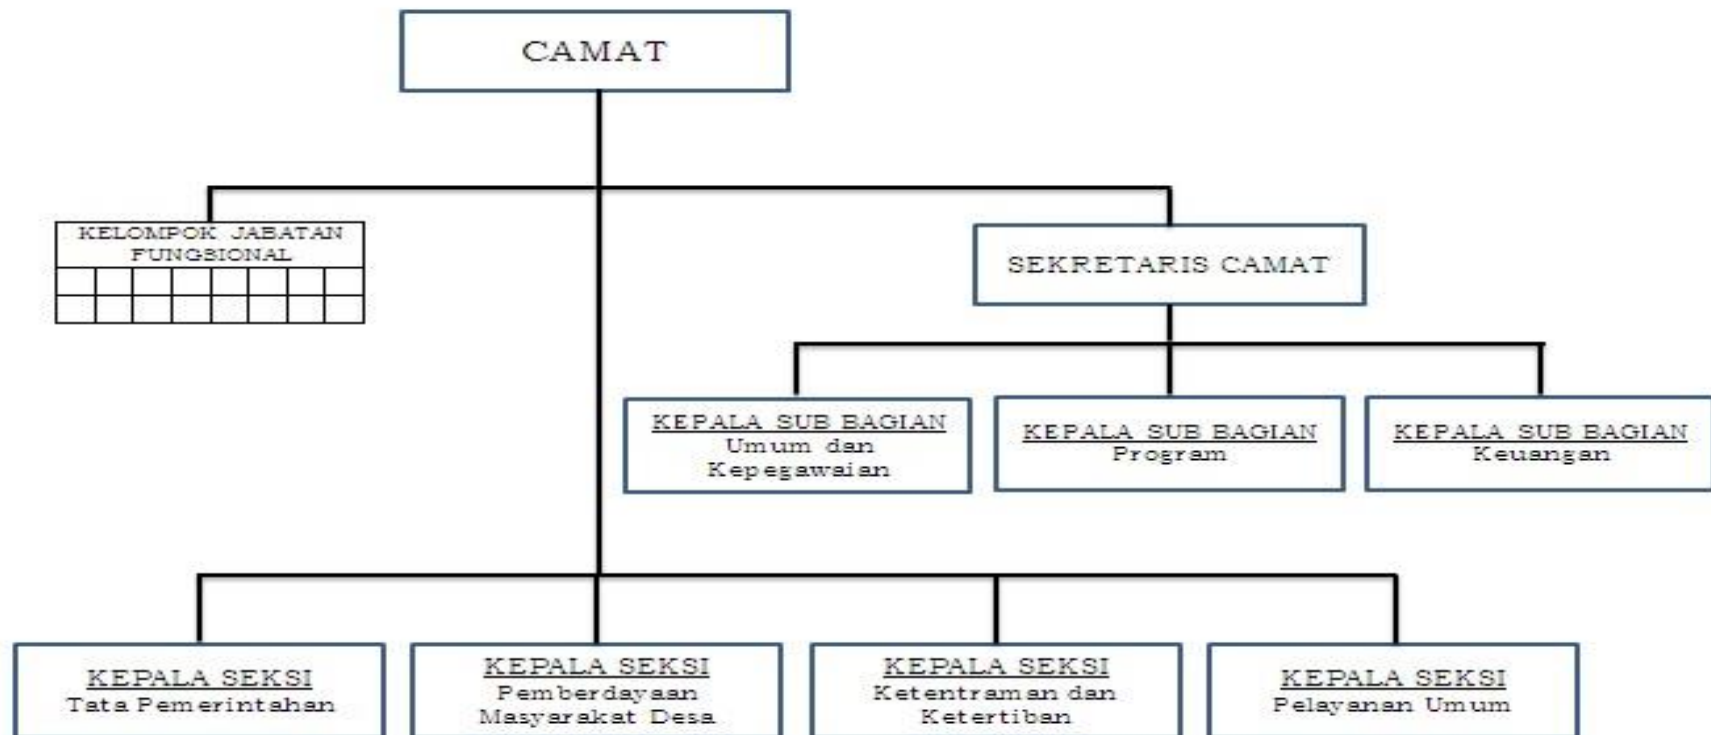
CAMAT

KELOMPOK JABATAN FUNGSIONAL

SEKRETARIS CAMAT

KEPALA SUB BAGIAN
Umum dan Kepegawaian

KEPALA SUB BAGIAN
Program

KEPALA SUB BAGIAN
Keuangan

KEPALA SEKSI
Tata Pemerintahan

KEPALA SEKSI
Pemberdayaan Masyarakat Desa

KEPALA SEKSI
Ketentraman dan Ketertiban

KEPALA SEKSI
Pelayanan Umum